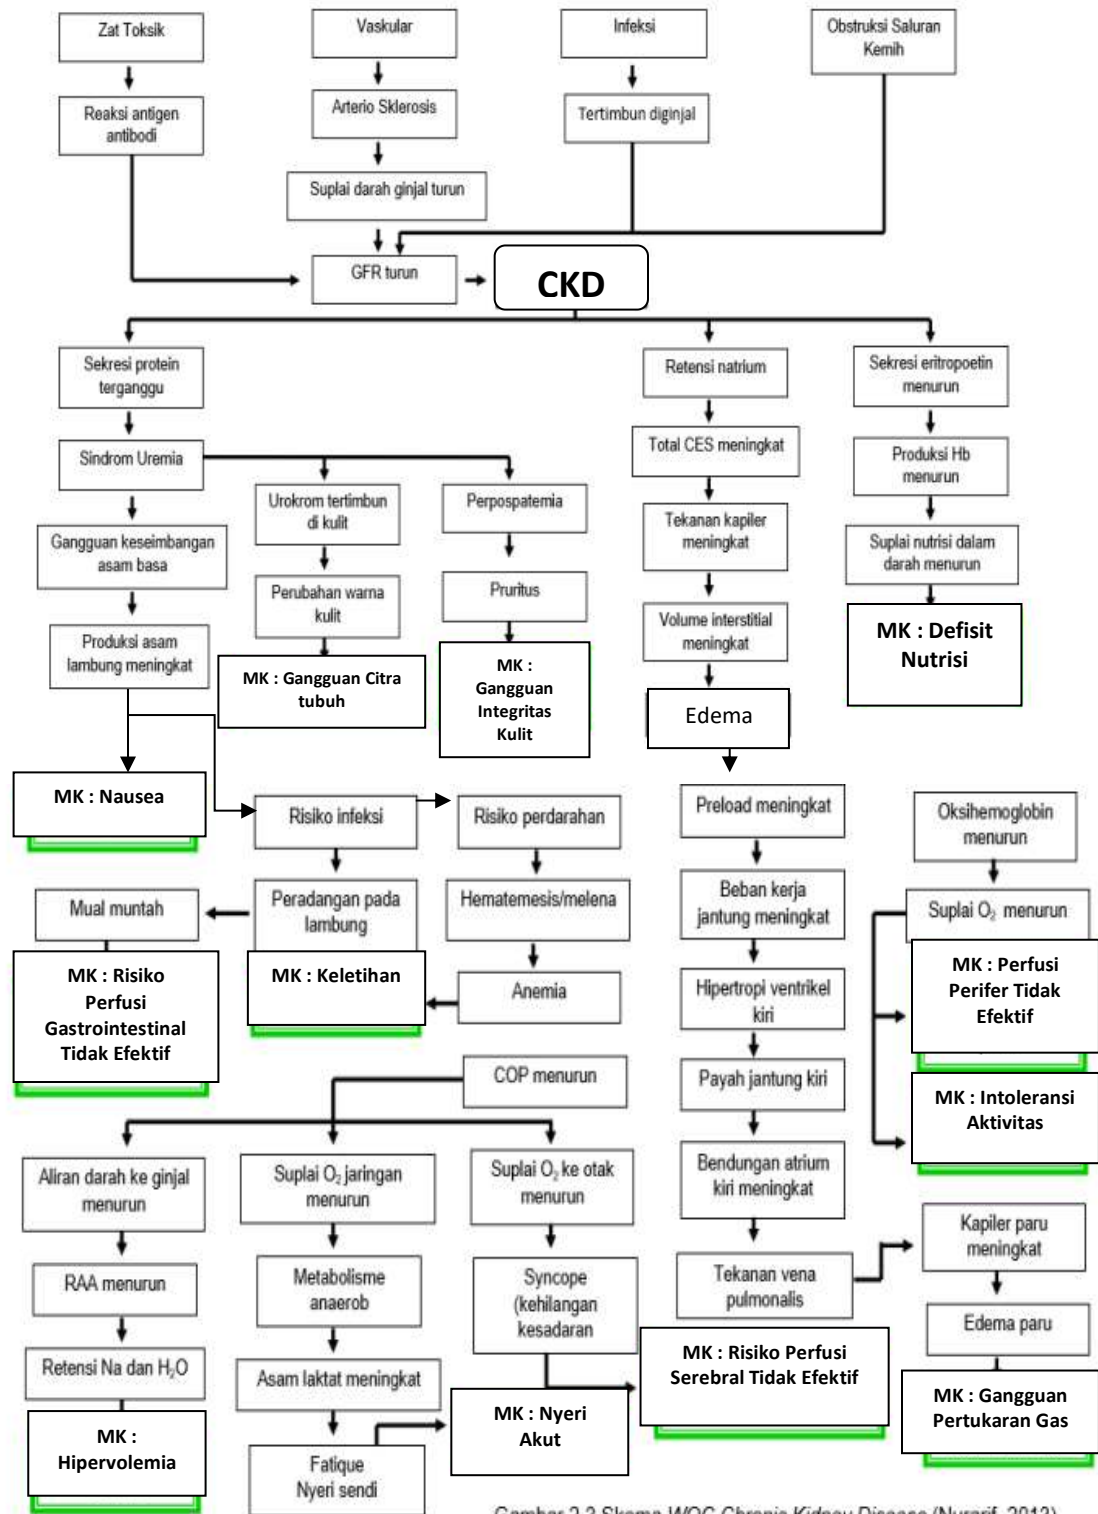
Zat Toksik

Reaksi antigen antibodi

Vaskular

Arterio Sklerosis

Suplai darah ginjal turun

Infeksi

Tertimbun diginjal

Obstruksi Saluran Kemih

GFR turun

CKD

Sekresi protein terganggu

Sindrom Uremia

Gangguan keseimbangan asam basa

Produksi asam lambung meningkat

Urokrom tertimbun di kulit

Perubahan warna kulit

MK : Gangguan Citra tubuh

Perpospatemia

Pruritus

MK : Gangguan Integritas Kulit

Retensi natrium

Total CES meningkat

Tekanan kapiler meningkat

Volume interstitial meningkat

Edema

Sekresi eritropoetin menurun

Produksi Hb menurun

Suplai nutrisi dalam darah menurun

MK : Defisit Nutrisi

MK : Nausea

Risiko infeksi

Risiko perdarahan

Preload meningkat

Oksihemoglobin menurun

Mual muntah

Peradangan pada lambung

Hematemesis/melena

Beban kerja jantung meningkat

Suplai $O_2$ menurun

MK : Risiko Perfusi Gastrointestinal Tidak Efektif

MK : Keletihan

Anemia

Hipertropi ventrikel kiri

MK : Perfusi Perifer Tidak Efektif

COP menurun

Payah jantung kiri

MK : Intoleransi Aktivitas

Aliran darah ke ginjal menurun

Suplai $O_2$ jaringan menurun

Suplai $O_2$ ke otak menurun

Bendungan atrium kiri meningkat

Kapiler paru meningkat

RAA menurun

Metabolisme anaerob

Syncope (kehilangan kesadaran

Tekanan vena pulmonalis

Edema paru

Retensi Na dan $H_2O$

Asam laktat meningkat

MK : Risiko Perfusi Serebral Tidak Efektif

MK : Nyeri Akut

MK : Gangguan Pertukaran Gas

MK : Hipervolemia

Fatique Nyeri sendi

Gambar 2.2 Skema WOC Chronic Kidney Disease (Nurarif, 2013)